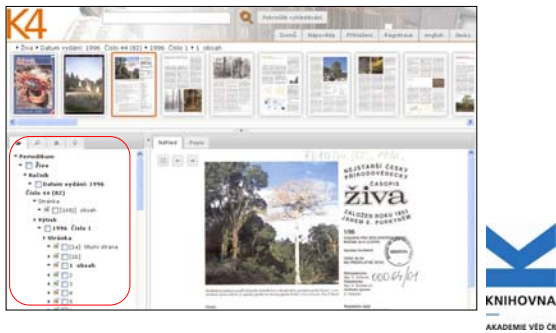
K4

Pokročilé vyhledávání

Domů Nápověda Přihlášení Registrace English Ikony

▾ Živa ▸ Datum vydání: 1996 Číslo #4 (82) ▸ 1996 Číslo 1 ▸ 1 obsah

▾ Periodikum
▾ Živa
▾ Ročník
▾ Datum vydání: 1996
Číslo #4 (82)
▾ Stránka
[142] obsah
▾ Výtisk
▾ 1996 Číslo 1
▾ Stránka
[1a] Titulní strana
[1b]
1 obsah
2
3
4
5
6

Náhled Popis

NEJSTARŠÍ ČESKÝ PŘÍRODOVĚDECKÝ ČASOPIS

živa

ZALOŽEN ROKU 1853 JANEM E. PURKYNĚM

1/96

KNIHOVNA

AKADEMIE VĚD ČR